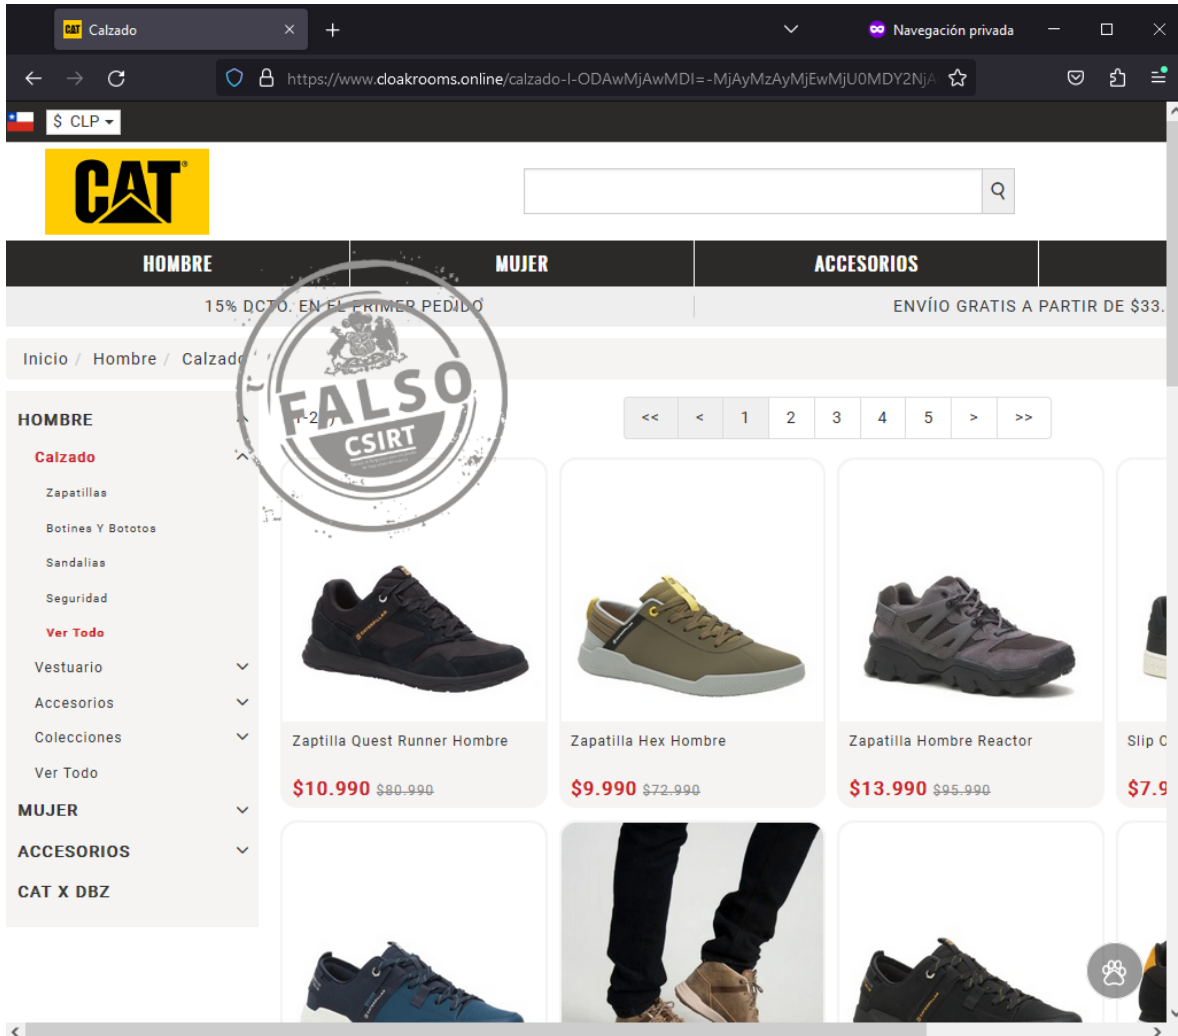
CAT Calzado × +

Navegación privada

https://www.cloakrooms.online/calzado-l-ODAwMjAwMDI=-MjAyMzAyMjEwMjU0MDY2NjA

$ CLP

CAT

HOMBRE | MUJER | ACCESORIOS

15% DCTO. EN EL PRIMER PEDIDO | ENVÍIO GRATIS A PARTIR DE $33.

Inicio / Hombre / Calzado

FALSO
CSIRT

HOMBRE
Calzado
Zapatillas
Botines Y Bototos
Sandalias
Seguridad
Ver Todo
Vestuario
Accesorios
Colecciones
Ver Todo
MUJER
ACCESORIOS
CAT X DBZ

1-2

<< < 1 2 3 4 5 > >>

Zaptilla Quest Runner Hombre
$10.990 $80.990

Zapatilla Hex Hombre
$9.990 $72.990

Zapatilla Hombre Reactor
$13.990 $95.990

Slip C
$7.9